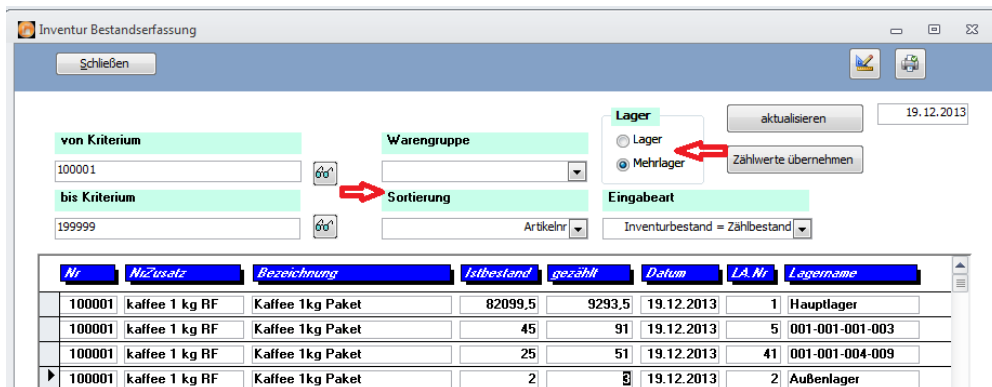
Inventur Bestandserfassung

Schließen

Lager

Lager

Mehrlager

aktualisieren

19.12.2013

von Kriterium

100001

Warengruppe

Zählwerte übernehmen

bis Kriterium

199999

Sortierung

Artikelnr

Eingabeart

Inventurbestand = Zählbestand

| Nr | NrZusatz | Bezeichnung | Istbestand | gezählt | Datum | LA.Nr | Lagername |
|---|---|---|---|---|---|---|---|
| 100001 | kaffee 1 kg RF | Kaffee 1kg Paket | 82099,5 | 9293,5 | 19.12.2013 | 1 | Hauptlager |
| 100001 | kaffee 1 kg RF | Kaffee 1kg Paket | 45 | 91 | 19.12.2013 | 5 | 001-001-001-003 |
| 100001 | kaffee 1 kg RF | Kaffee 1kg Paket | 25 | 51 | 19.12.2013 | 41 | 001-001-004-009 |
| 100001 | kaffee 1 kg RF | Kaffee 1kg Paket | 2 | 3 | 19.12.2013 | 2 | Außenlager |